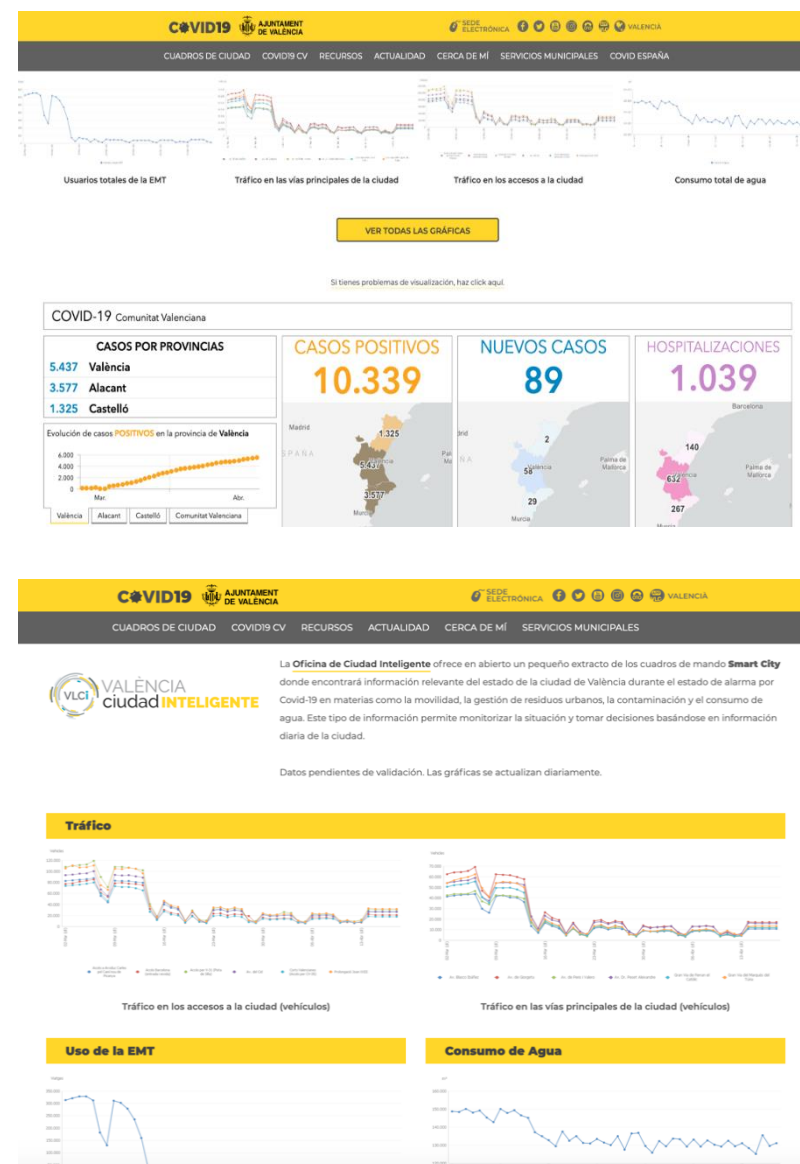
COVID19 AJUNTAMENT DE VALÈNCIA

SEDE ELECTRÓNICA VALENCIÀ

CUADROS DE CIUDAD COVID19 CV RECURSOS ACTUALIDAD CERCA DE MÍ SERVICIOS MUNICIPALES COVID ESPAÑA

Usuarios totales de la EMT

Tráfico en las vías principales de la ciudad

Tráfico en los accesos a la ciudad

Consumo total de agua

VER TODAS LAS GRÁFICAS

Si tienes problemas de visualización, haz click aquí.

COVID-19 Comunitat Valenciana

CASOS POR PROVINCIAS

5.437 València

3.577 Alacant

1.325 Castelló

Evolución de casos POSITIVOS en la provincia de València

6.000
4.000
2.000
0

Mar.

Abr.

València Alacant Castelló Comunitat Valenciana

CASOS POSITIVOS
10.339

Madrid
1.325
5.437
3.577
Murcia

NUEVOS CASOS
89

2
58
29
Valencia
Palma de Mallorca
Murcia

HOSPITALIZACIONES
1.039

Barcelona
140
632
267
Palma de Mallorca

COVID19 AJUNTAMENT DE VALÈNCIA

SEDE ELECTRÓNICA VALENCIÀ

CUADROS DE CIUDAD COVID19 CV RECURSOS ACTUALIDAD CERCA DE MÍ SERVICIOS MUNICIPALES

VLCi VALÈNCIA ciudad INTELIGENTE

La Oficina de Ciudad Inteligente ofrece en abierto un pequeño extracto de los cuadros de mando Smart City donde encontrará información relevante del estado de la ciudad de València durante el estado de alarma por Covid-19 en materias como la movilidad, la gestión de residuos urbanos, la contaminación y el consumo de agua. Este tipo de información permite monitorizar la situación y tomar decisiones basándose en información diaria de la ciudad.

Datos pendientes de validación. Las gráficas se actualizan diariamente.

Tráfico

Tráfico en los accesos a la ciudad (vehículos)

Tráfico en las vías principales de la ciudad (vehículos)

Uso de la EMT

Consumo de Agua